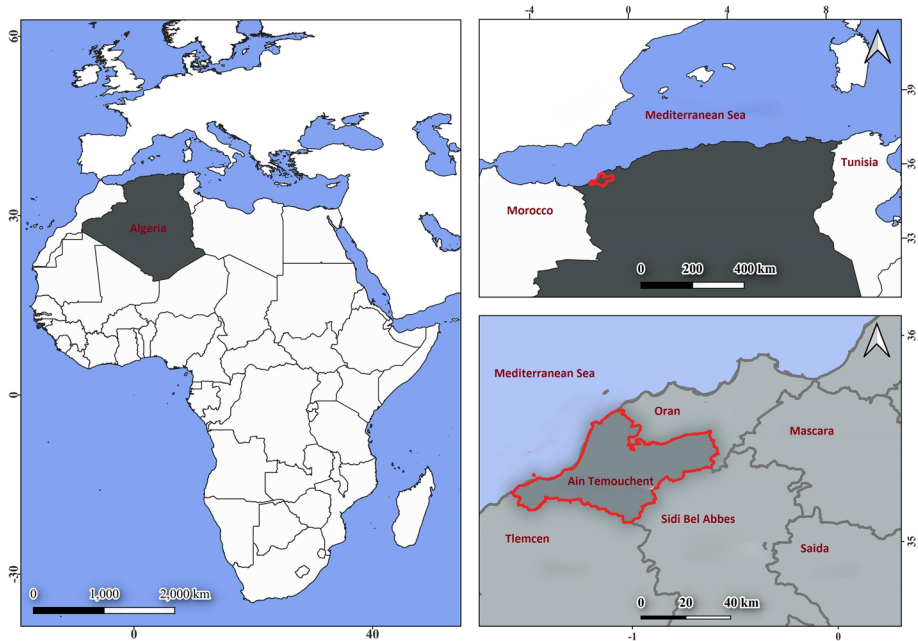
60
30
0
-30
Algeria
0 1,000 2,000 km
0
40
-4
0
4
8
39
36
33
Mediterranean Sea
Tunisia
Morocco
0 200 400 km
36
35
Mediterranean Sea
Oran
Mascara
Ain Temouchent
Sidi Bel Abbes
Tlemcen
Saida
0 20 40 km
-1
0